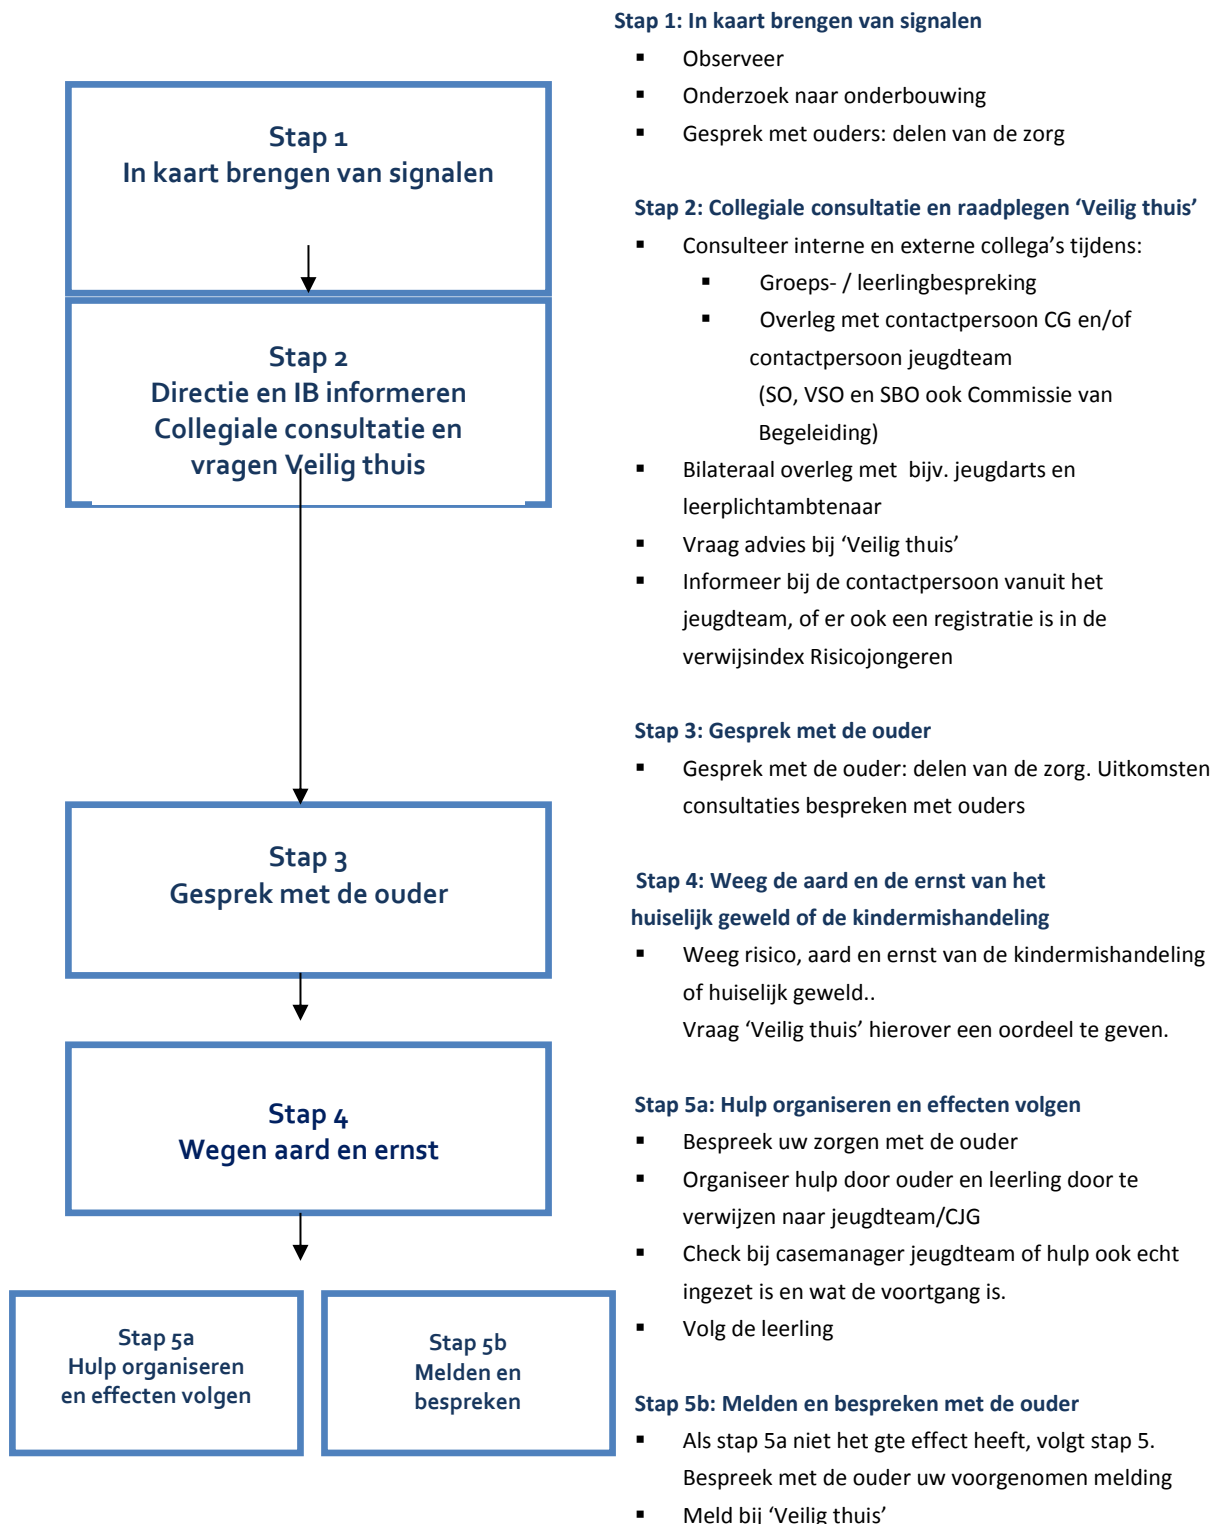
Stap 1
In kaart brengen van signalen

Stap 2
Directie en IB informeren
Collegiale consultatie en vragen Veilig thuis

Stap 3
Gesprek met de ouder

Stap 4
Wegen aard en ernst

Stap 5a
Hulp organiseren en effecten volgen

Stap 5b
Melden en bespreken

Stap 1: In kaart brengen van signalen
- Observeer
- Onderzoek naar onderbouwing
- Gesprek met ouders: delen van de zorg

Stap 2: Collegiale consultatie en raadplegen 'Veilig thuis'
- Consulteer interne en externe collega's tijdens:
  - Groeps- / leerlingbespreking
  - Overleg met contactpersoon CG en/of contactpersoon jeugdteam (SO, VSO en SBO ook Commissie van Begeleiding)
- Bilateraal overleg met bijv. jeugdarts en leerplichtambtenaar
- Vraag advies bij 'Veilig thuis'
- Informeer bij de contactpersoon vanuit het jeugdteam, of er ook een registratie is in de verwijsindex Risicojongeren

Stap 3: Gesprek met de ouder
- Gesprek met de ouder: delen van de zorg. Uitkomsten consultaties bespreken met ouders

Stap 4: Weeg de aard en de ernst van het huiselijk geweld of de kindermishandeling
- Weeg risico, aard en ernst van de kindermishandeling of huiselijk geweld..
Vraag 'Veilig thuis' hierover een oordeel te geven.

Stap 5a: Hulp organiseren en effecten volgen
- Bespreek uw zorgen met de ouder
- Organiseer hulp door ouder en leerling door te verwijzen naar jeugdteam/CJG
- Check bij casemanager jeugdteam of hulp ook echt ingezet is en wat de voortgang is.
- Volg de leerling

Stap 5b: Melden en bespreken met de ouder
- Als stap 5a niet het gte effect heeft, volgt stap 5.
Bespreek met de ouder uw voorgenomen melding
- Meld bij 'Veilig thuis'